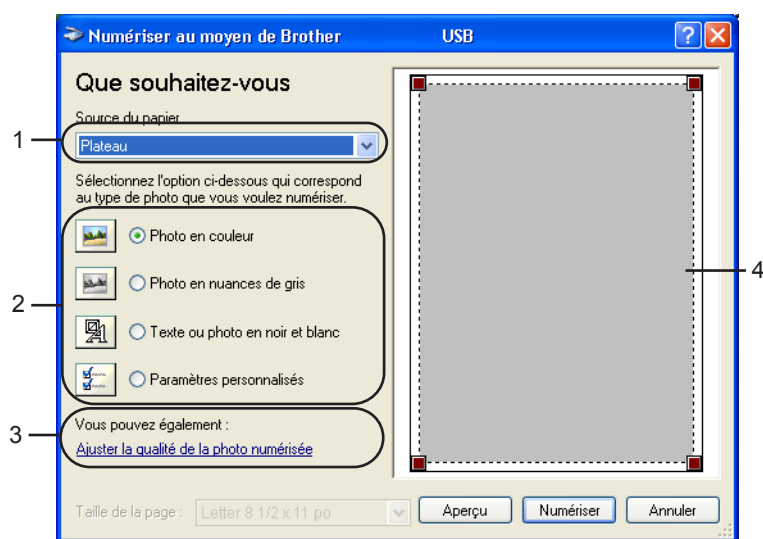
Numériser au moyen de Brother USB

Que souhaitez-vous

Source du papier

Plateau

Sélectionnez l'option ci-dessous qui correspond au type de photo que vous voulez numériser.

Photo en couleur

Photo en nuances de gris

Texte ou photo en noir et blanc

Paramètres personnalisés

Vous pouvez également :

Ajuster la qualité de la photo numérisée

Taille de la page : Letter 8 1/2 x 11 po

Aperçu

Numériser

Annuler

1

2

3

4